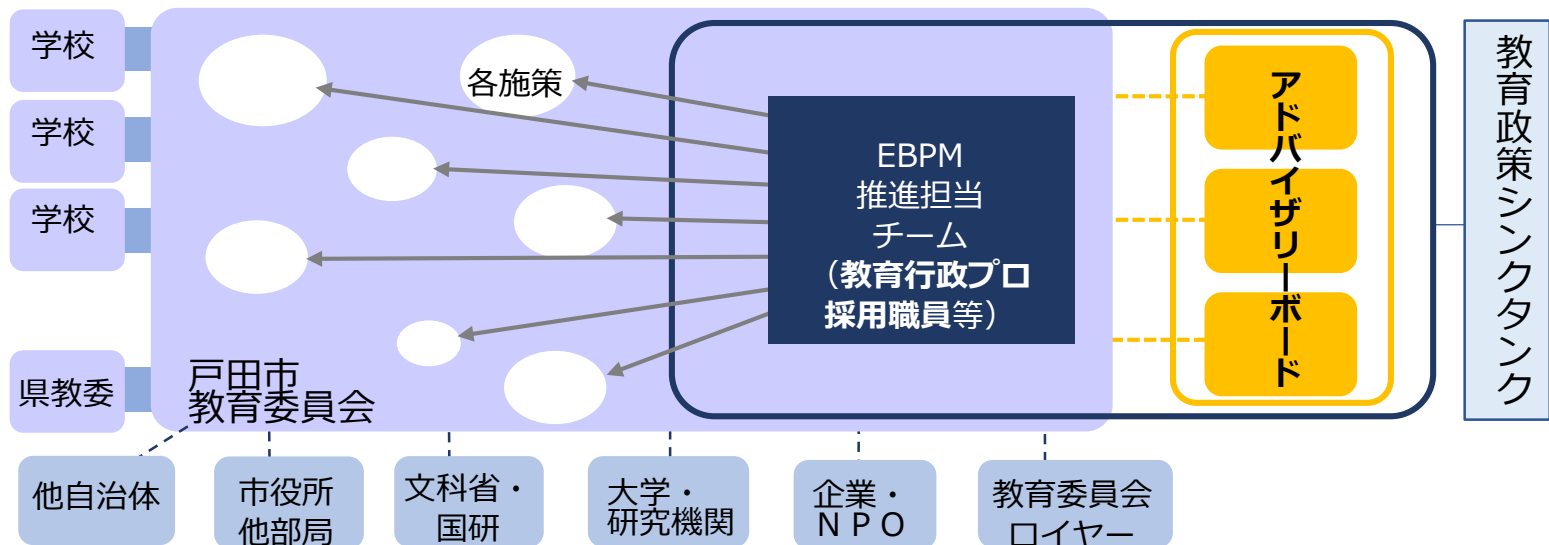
学校

学校

学校

県教委

各施策

戸田市
教育委員会

EBPM
推進担当
チーム
（教育行政プロ
採用職員等）

アドバイザリーボード

教育政策シンクタンク

他自治体

市役所
他部局

文科省・
国研

大学・
研究機関

企業・
ＮＰＯ

教育委員会
ロイヤー